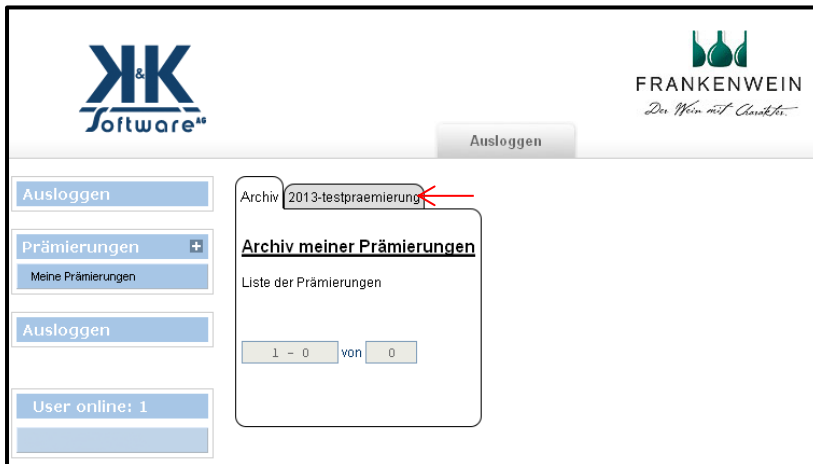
K&K Software AG

FRANKENWEIN
Der Wein mit Charakter.

Ausloggen

Ausloggen

Prämierungen

Meine Prämierungen

Ausloggen

User online: 1

Archiv | 2013-testpraemierung

Archiv meiner Prämierungen

Liste der Prämierungen

1 - 0 von 0